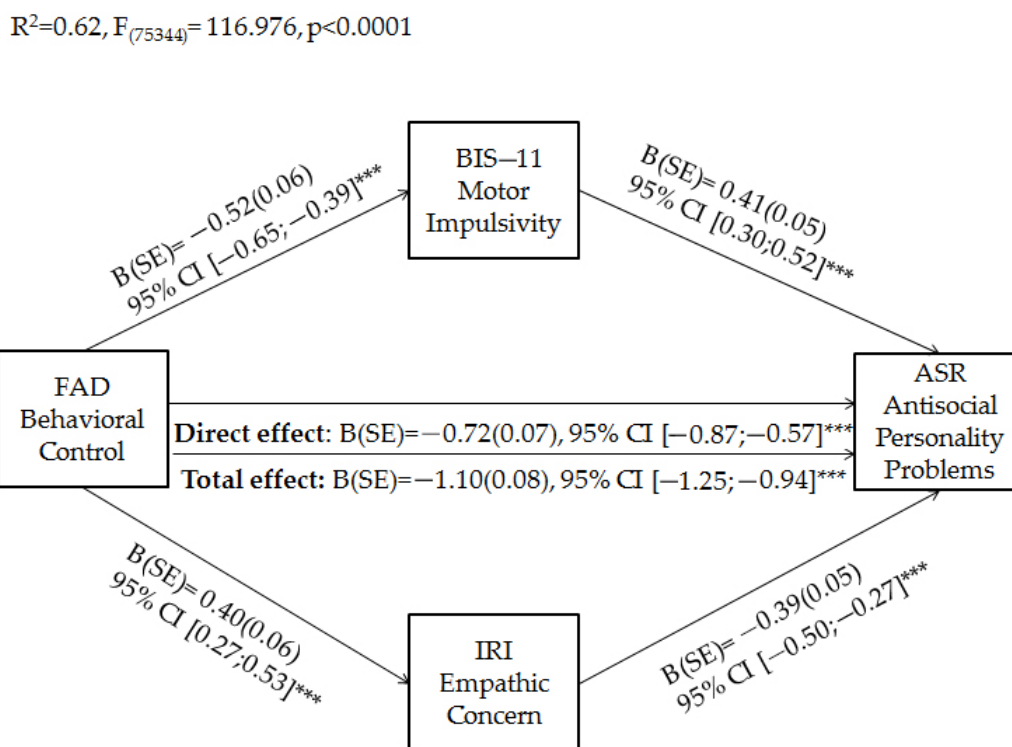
$R^2$=0.62, $F_{(75344)}$= 116.976, p<0.0001

B(SE)= −0.52(0.06)
95% CI [−0.65; −0.39]***

BIS−11
Motor
Impulsivity

B(SE)= 0.41(0.05)
95% CI [0.30;0.52]***

FAD
Behavioral
Control

ASR
Antisocial
Personality
Problems

**Direct effect**: B(SE)=−0.72(0.07), 95% CI [−0.87;−0.57]***

**Total effect:** B(SE)=−1.10(0.08), 95% CI [−1.25; −0.94]***

B(SE)= 0.40(0.06)
95% CI [0.27;0.53]***

IRI
Empathic
Concern

B(SE)= −0.39(0.05)
95% CI [−0.50;−0.27]***